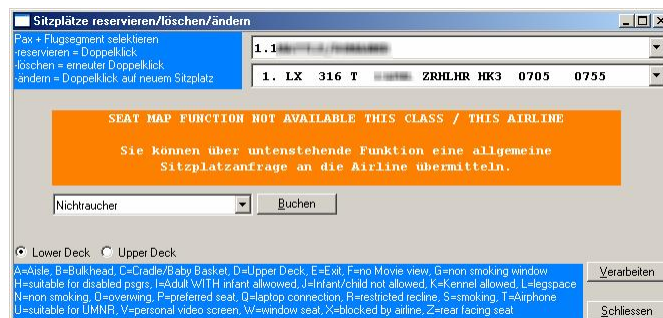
Sitzplätze reservieren/löschen/ändern

Pax + Flugsegment selektieren
-reservieren = Doppelklick
-löschen = erneuter Doppelklick
-ändern = Doppelklick auf neuem Sitzplatz

1.1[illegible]

1. LX 316 T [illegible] ZRHLHR HK3 0705 0755

SEAT MAP FUNCTION NOT AVAILABLE THIS CLASS / THIS AIRLINE

Sie können über untenstehende Funktion eine allgemeine Sitzplatzanfrage an die Airline übermitteln.

Nichtraucher

Buchen

Lower Deck Upper Deck

A=Aisle, B=Bulkhead, C=Cradle/Baby Basket, D=Upper Deck, E=Exit, F=no Movie view, G=non smoking window
H=suitable for disabled psgrs, I=Adult WITH infant allowwed, J=Infant/child not allowed, K=Kennel allowed, L=legspace
N=non smoking, O=overwing, P=preferred seat, Q=laptop connection, R=restricted recline, S=smoking, T=Airphone
U=suitable for UMNR, V=personal video screen, W=window seat, X=blocked by airline, Z=rear facing seat

Verarbeiten

Schliessen